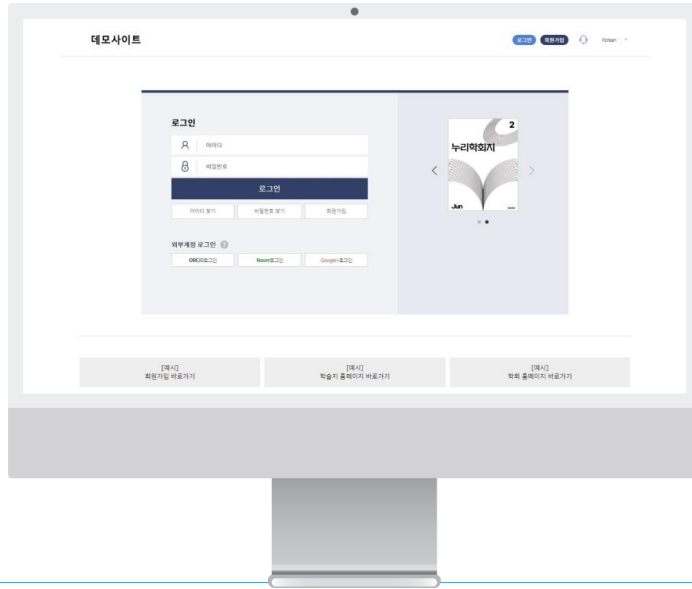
데모사이트

로그인 회원가입 Korean

로그인

아이디

비밀번호

로그인

아이디 찾기 비밀번호 찾기 회원가입

외부계정 로그인

ORCID로그인 Naver로그인 Google+로그인

2
누리학회지
Jun

[예시]
회원가입 바로가기

[예시]
학술지 홈페이지 바로가기

[예시]
학회 홈페이지 바로가기